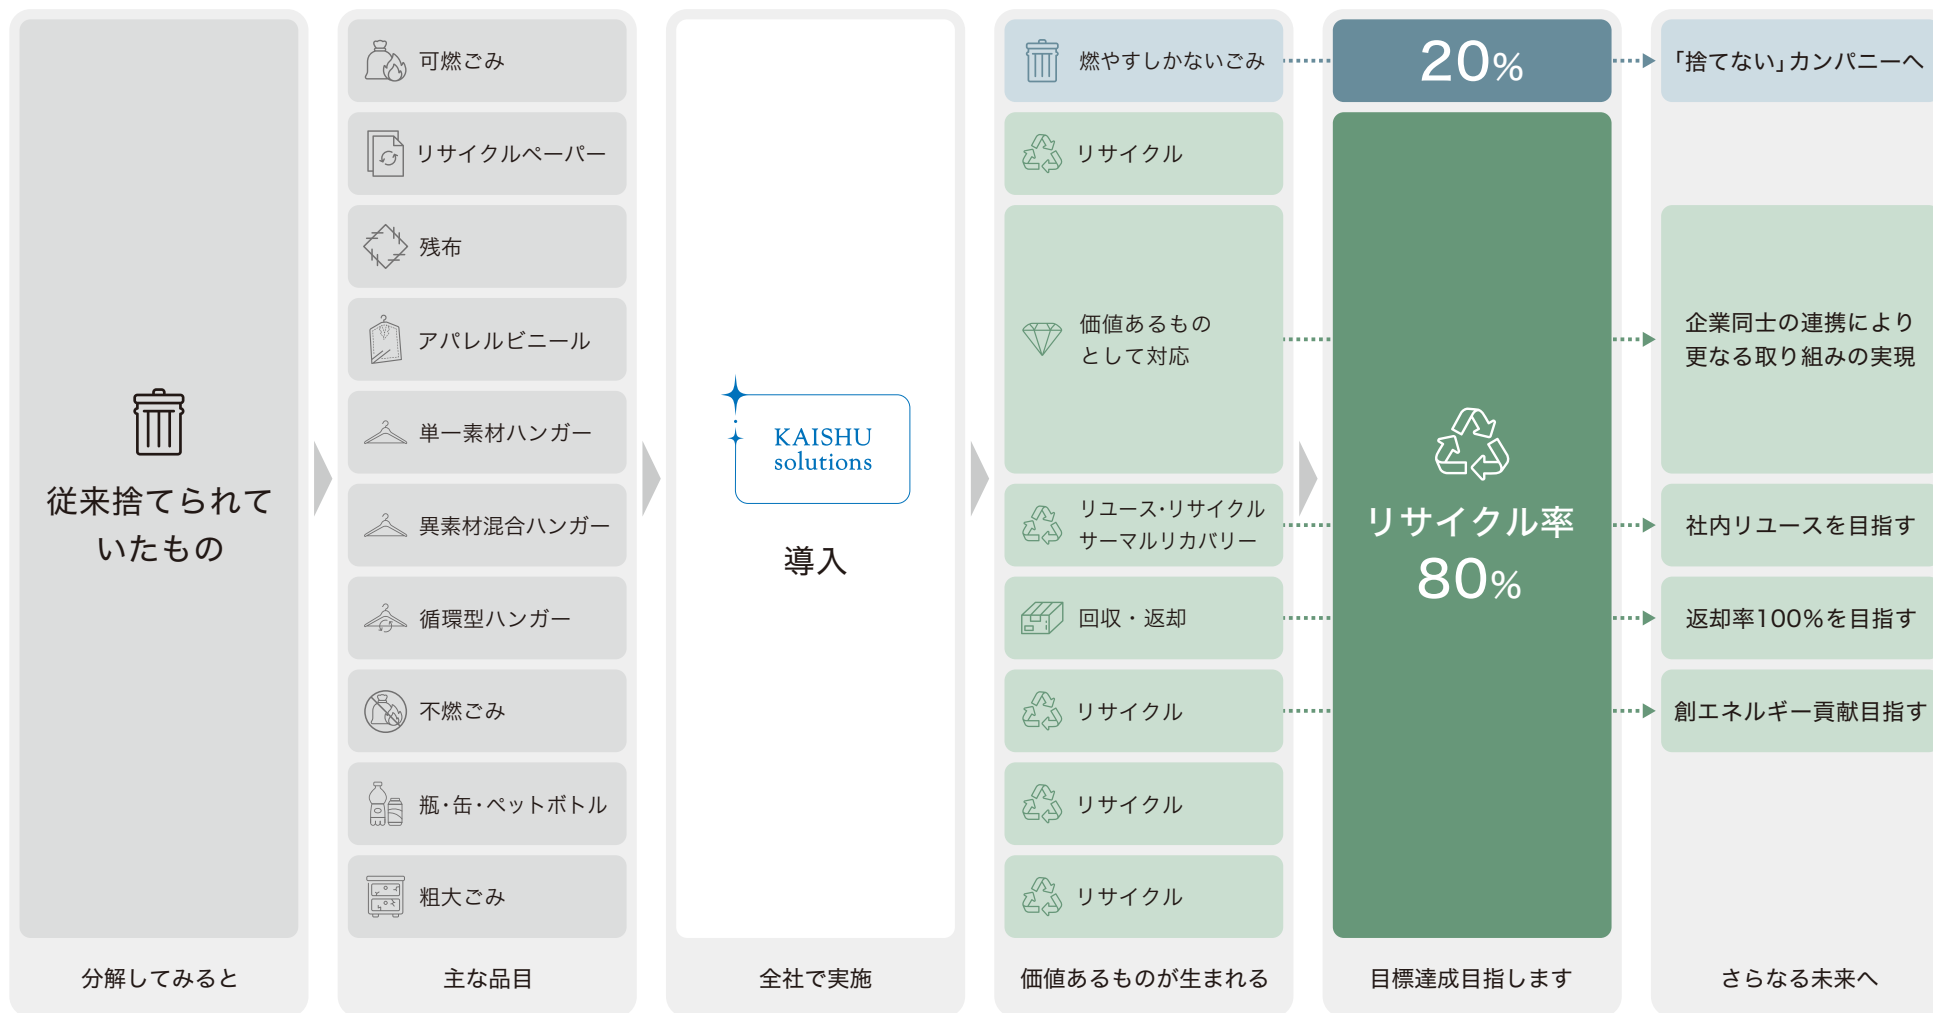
従来捨てられていたもの

分解してみると

可燃ごみ
リサイクルペーパー
残布
アパレルビニール
単一素材ハンガー
異素材混合ハンガー
循環型ハンガー
不燃ごみ
瓶・缶・ペットボトル
粗大ごみ

主な品目

KAISHU solutions

導入

全社で実施

燃やすしかないごみ
リサイクル
価値あるものとして対応
リユース・リサイクル
サーマルリカバリー
回収・返却
リサイクル
リサイクル
リサイクル

価値あるものが生まれる

20%

リサイクル率
80%

目標達成目指します

「捨てない」カンパニーへ
企業同士の連携により更なる取り組みの実現
社内リユースを目指す
返却率100%を目指す
創エネルギー貢献目指す

さらなる未来へ